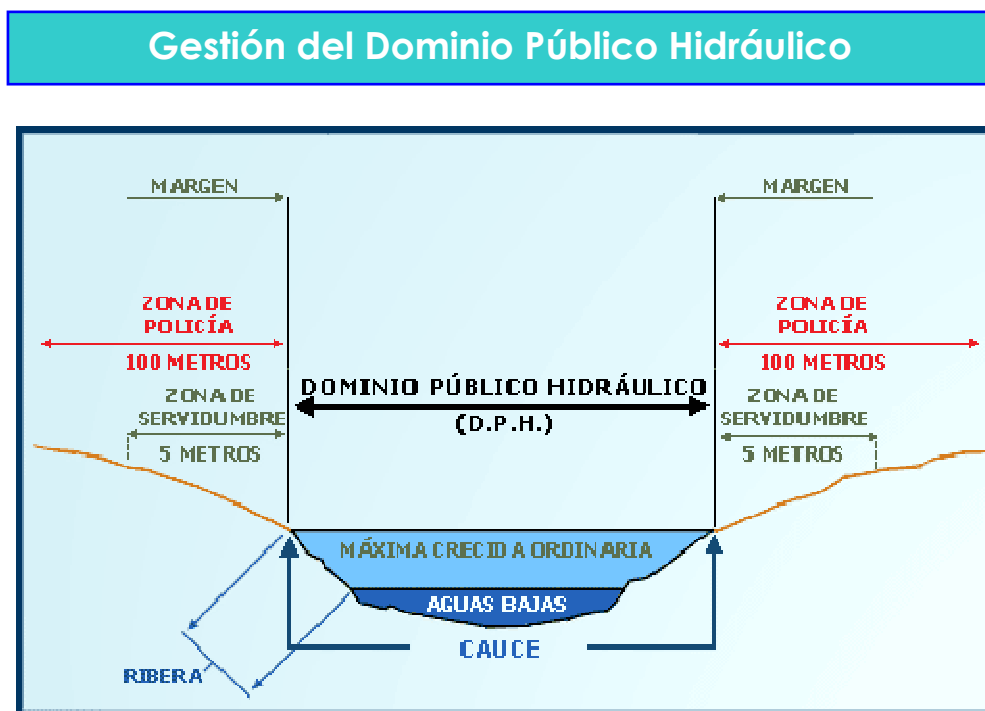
Gestión del Dominio Público Hidráulico

MARGEN

MARGEN

ZONA DE POLICÍA

100 METROS

ZONA DE POLICÍA

100 METROS

ZONA DE SERVIDUMBRE

5 METROS

DOMINIO PÚBLICO HIDRÁULICO
(D.P.H.)

ZONA DE SERVIDUMBRE

5 METROS

MÁXIMA CRECIDA ORDINARIA

AGUAS BAJAS

CAUCE

RIBERA